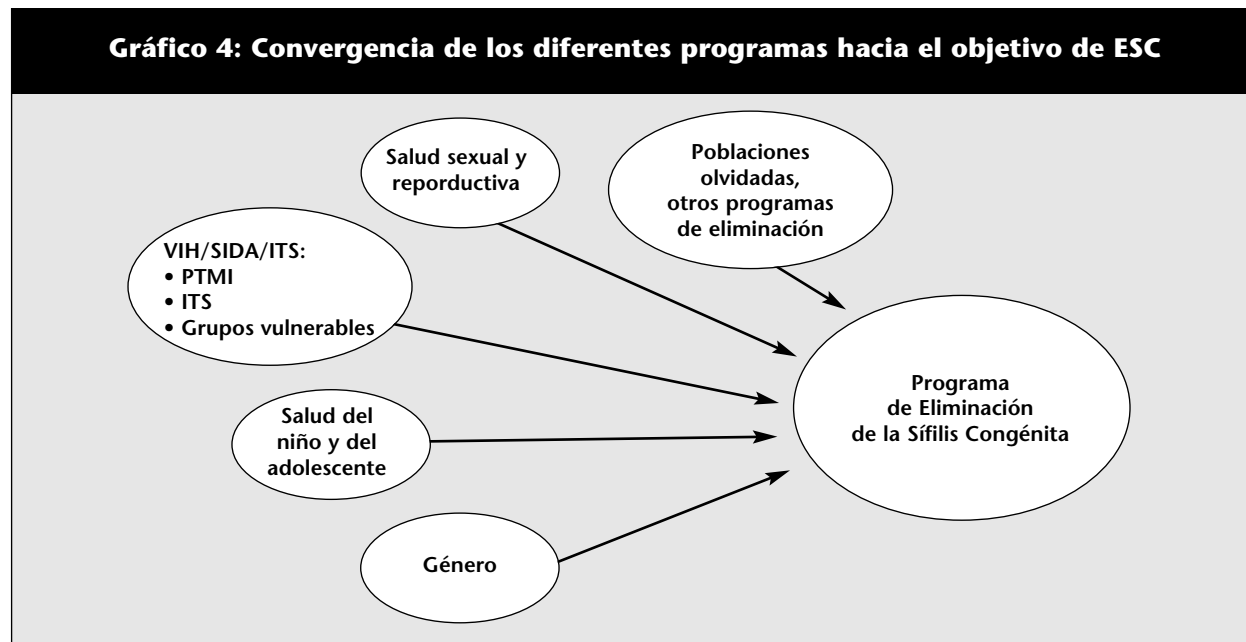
Gráfico 4: Convergencia de los diferentes programas hacia el objetivo de ESC

Salud sexual y reproductiva

Poblaciones olvidadas, otros programas de eliminación

VIH/SIDA/ITS:
• PTMI
• ITS
• Grupos vulnerables

Salud del niño y del adolescente

Género

Programa de Eliminación de la Sífilis Congénita